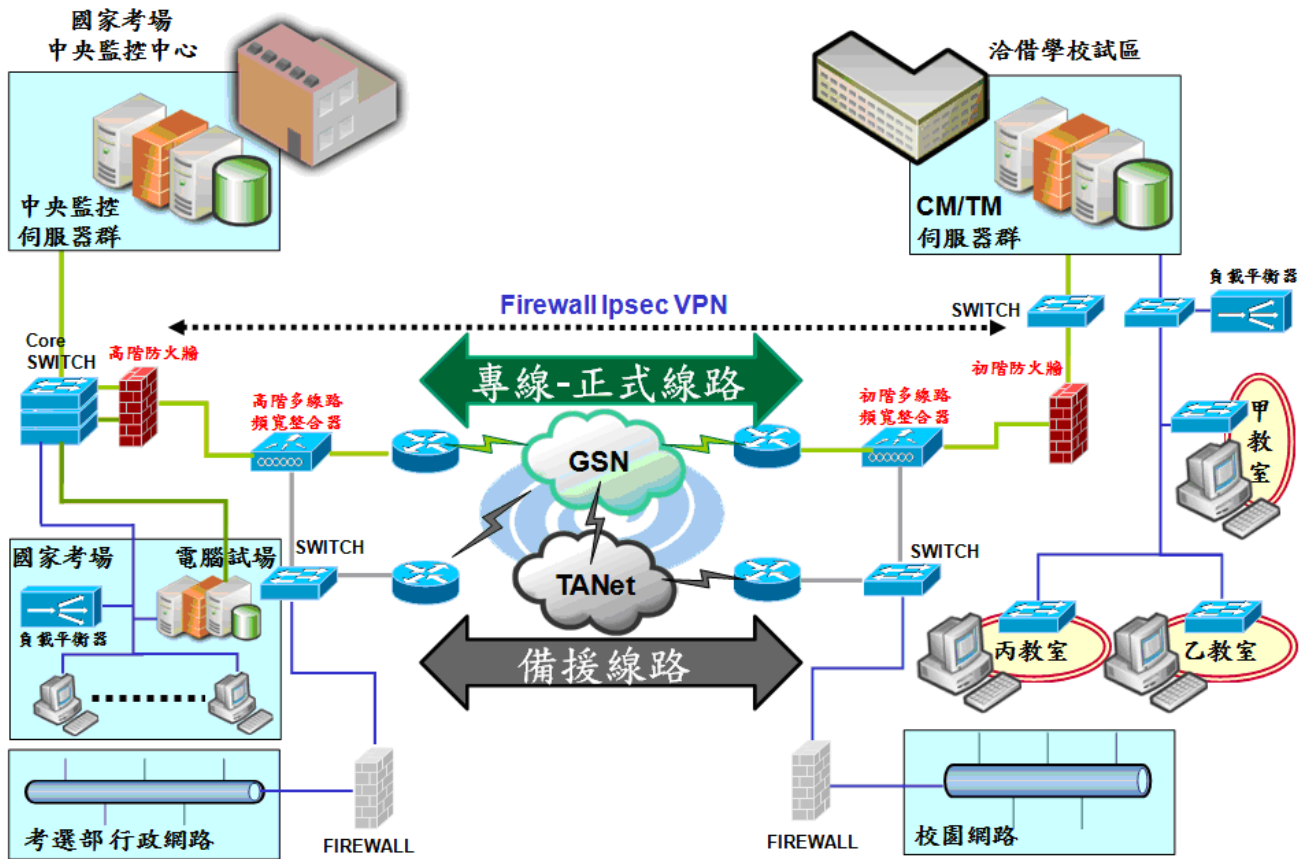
國家考場
中央監控中心

中央監控
伺服器群

洽借學校試區

CM/TM
伺服器群

Firewall Ipsec VPN

SWITCH

負載平衡器

Core
SWITCH

高階防火牆

專線-正式線路

初階防火牆

高階多線路
頻寬整合器

初階多線路
頻寬整合器

甲教室

GSN

TANet

SWITCH

SWITCH

國家考場

電腦試場

負載平衡器

備援線路

丙教室

乙教室

考選部行政網路

FIREWALL

FIREWALL

校園網路